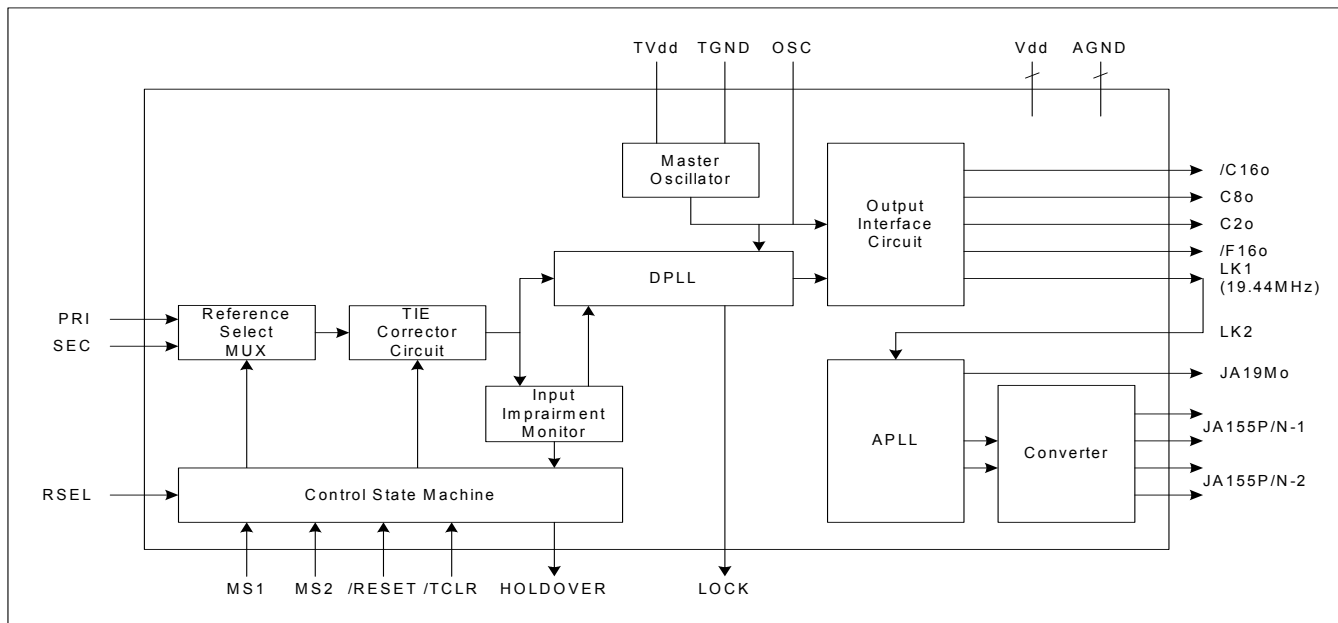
TVdd TGND OSC Vdd AGND

Master Oscillator

Output Interface Circuit

/C16o
C8o
C2o
/F16o
LK1 (19.44MHz)

DPLL

PRI
SEC

Reference Select MUX

TIE Corrector Circuit

LK2

JA19Mo

Input Impairment Monitor

APLL

Converter

JA155P/N-1

JA155P/N-2

RSEL

Control State Machine

MS1 MS2 /RESET /TCLR HOLDOVER LOCK